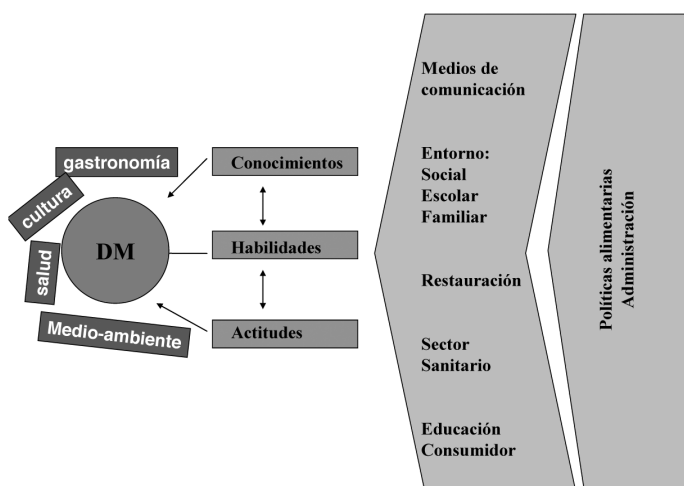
gastronomía
cultura
salud
DM
Medio-ambiente

Conocimientos
Habilidades
Actitudes

Medios de comunicación

Entorno:
Social
Escolar
Familiar

Restauración

Sector Sanitario

Educación Consumidor

Políticas alimentarias
Administración